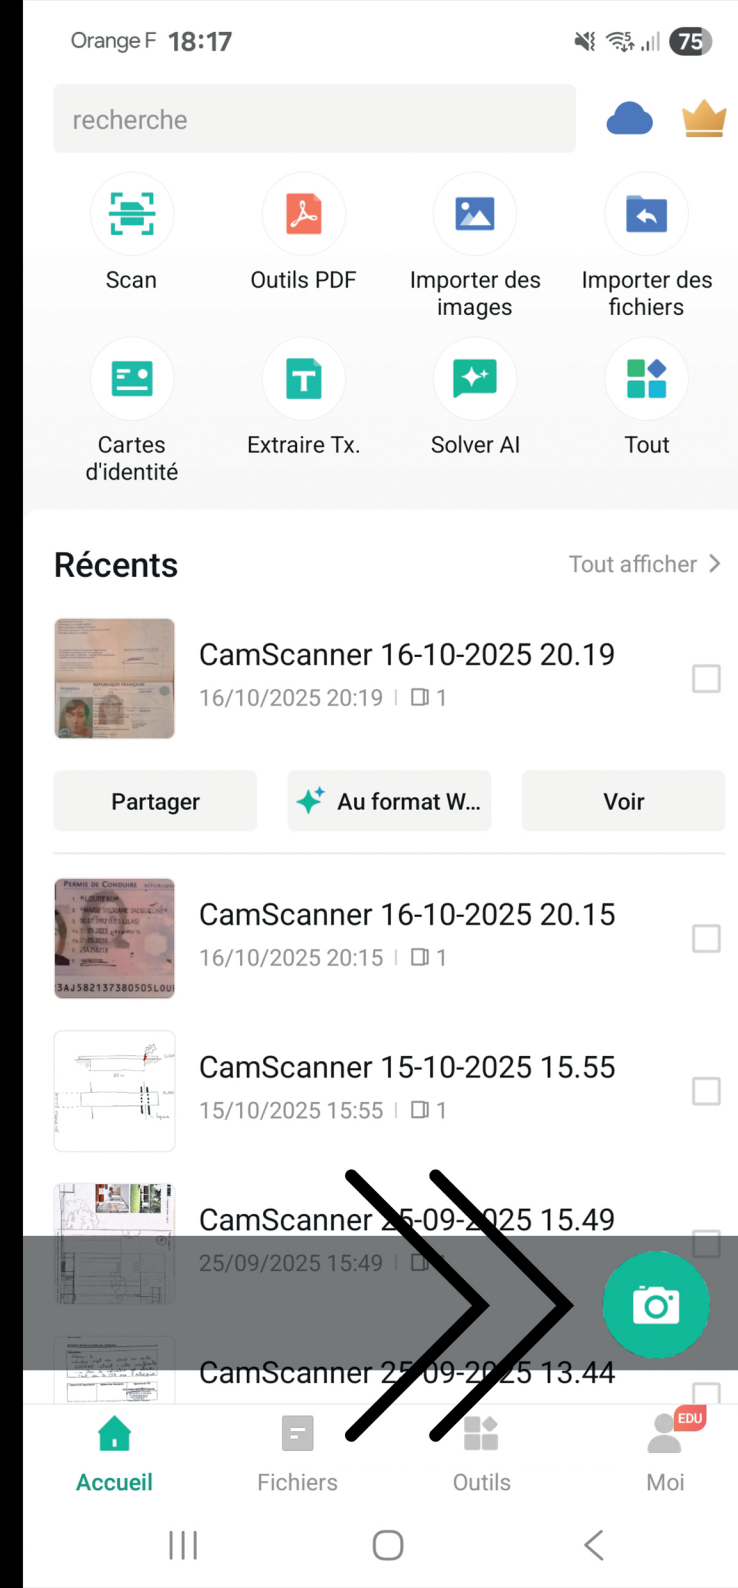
Orange F 18:17 75

recherche

Scan

Outils PDF

Importer des images

Importer des fichiers

Cartes d'identité

Extraire Tx.

Solver AI

Tout

Récents

Tout afficher >

CamScanner 16-10-2025 20.19
16/10/2025 20:19 | 1

Partager

Au format W...

Voir

CamScanner 16-10-2025 20.15
16/10/2025 20:15 | 1

CamScanner 15-10-2025 15.55
15/10/2025 15:55 | 1

CamScanner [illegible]5-09-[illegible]025 15.49
25/09/2025 15:49 |

CamScanner 2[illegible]09-2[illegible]25 13.44

Accueil

Fichiers

Outils

EDU

Moi